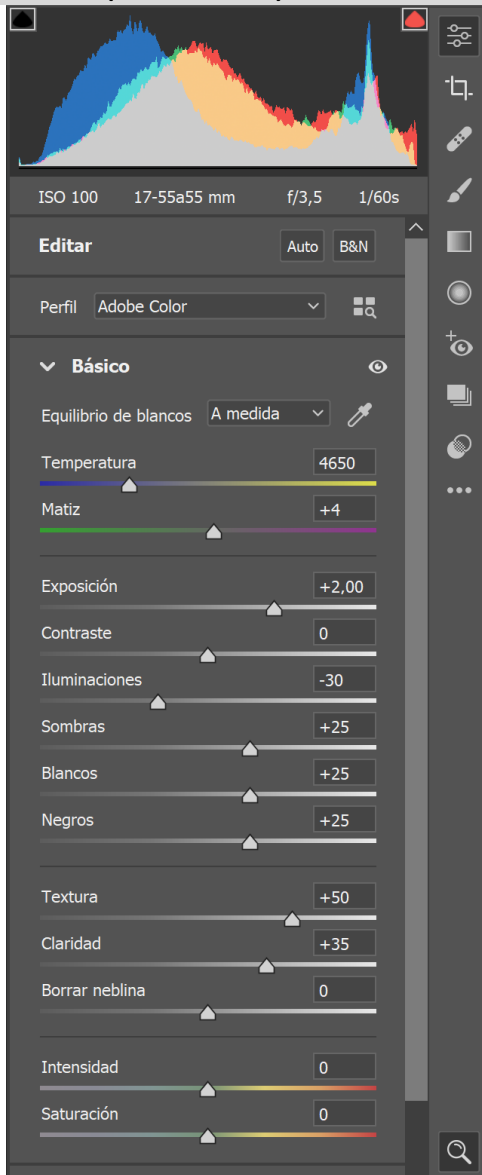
ISO 100 17-55a55 mm f/3,5 1/60s

Editar
Auto
B&N

Perfil Adobe Color

Básico

Equilibrio de blancos A medida

Temperatura 4650

Matiz +4

Exposición +2,00

Contraste 0

Iluminaciones -30

Sombras +25

Blancos +25

Negros +25

Textura +50

Claridad +35

Borrar neblina 0

Intensidad 0

Saturación 0